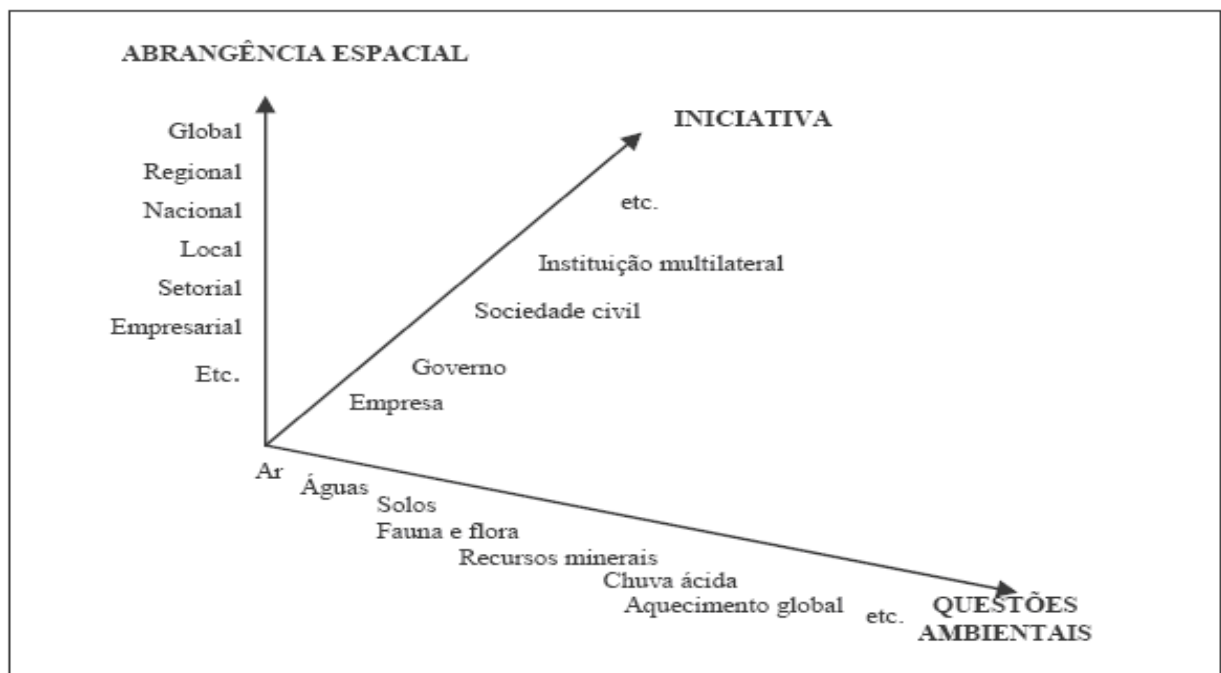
ABRANGÊNCIA ESPACIAL

Global
Regional
Nacional
Local
Setorial
Empresarial
Etc.

INICIATIVA

etc.
Instituição multilateral
Sociedade civil
Governo
Empresa

Ar
Águas
Solos
Fauna e flora
Recursos minerais
Chuva ácida
Aquecimento global
etc.

QUESTÕES AMBIENTAIS